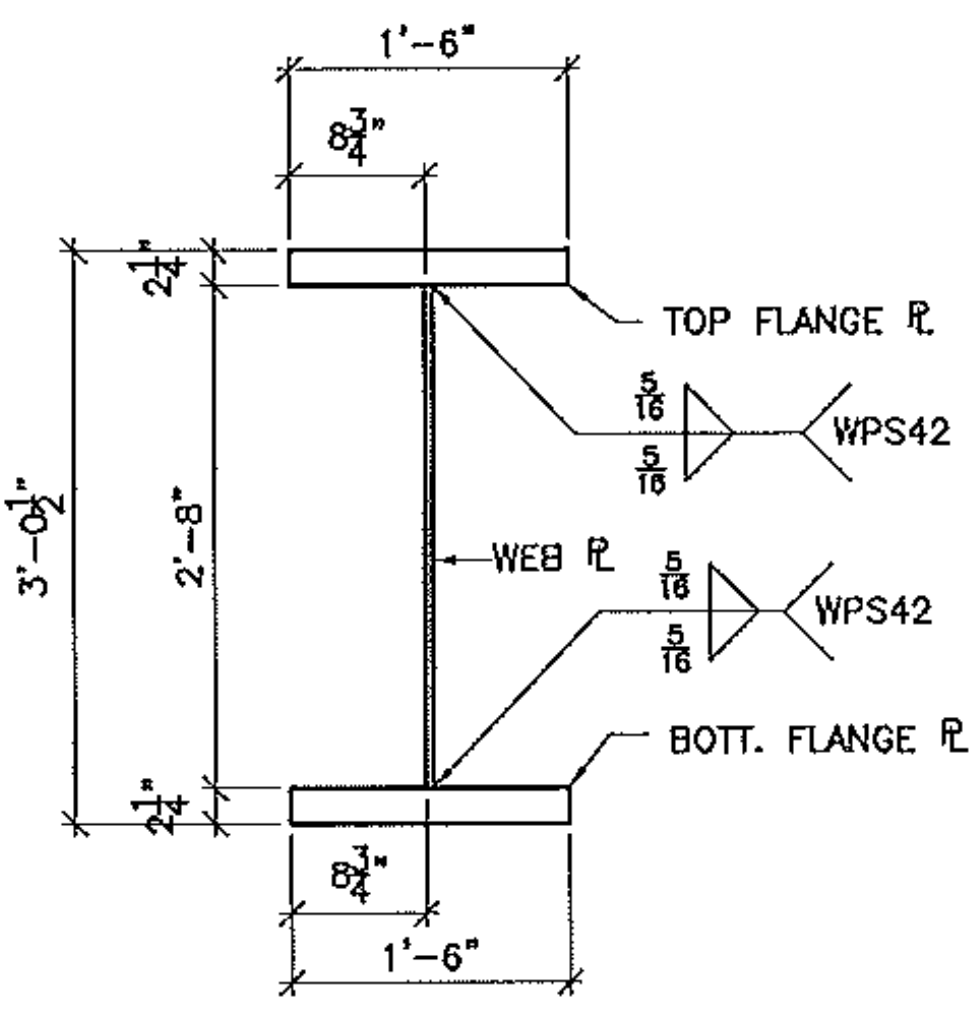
1'-6"

$8\frac{3}{4}$"

$2\frac{1}{4}$"

TOP FLANGE ℞

$\frac{5}{16}$

$\frac{5}{16}$

WPS42

$3'-0\frac{1}{2}$"

2'-8"

WEB ℞

$\frac{5}{16}$

$\frac{5}{16}$

WPS42

BOTT. FLANGE ℞

$2\frac{1}{4}$"

$8\frac{3}{4}$"

1'-6"